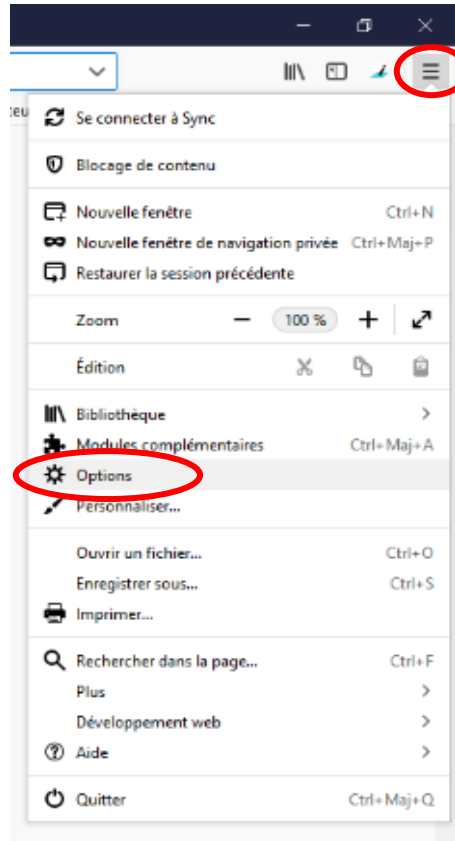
Se connecter à Sync

Blocage de contenu

Nouvelle fenêtre Ctrl+N
Nouvelle fenêtre de navigation privée Ctrl+Maj+P
Restaurer la session précédente

Zoom − 100 % +

Édition

Bibliothèque >
Modules complémentaires Ctrl+Maj+A
Options
Personnaliser...

Ouvrir un fichier... Ctrl+O
Enregistrer sous... Ctrl+S
Imprimer...

Rechercher dans la page... Ctrl+F
Plus >
Développement web >
Aide >

Quitter Ctrl+Maj+Q